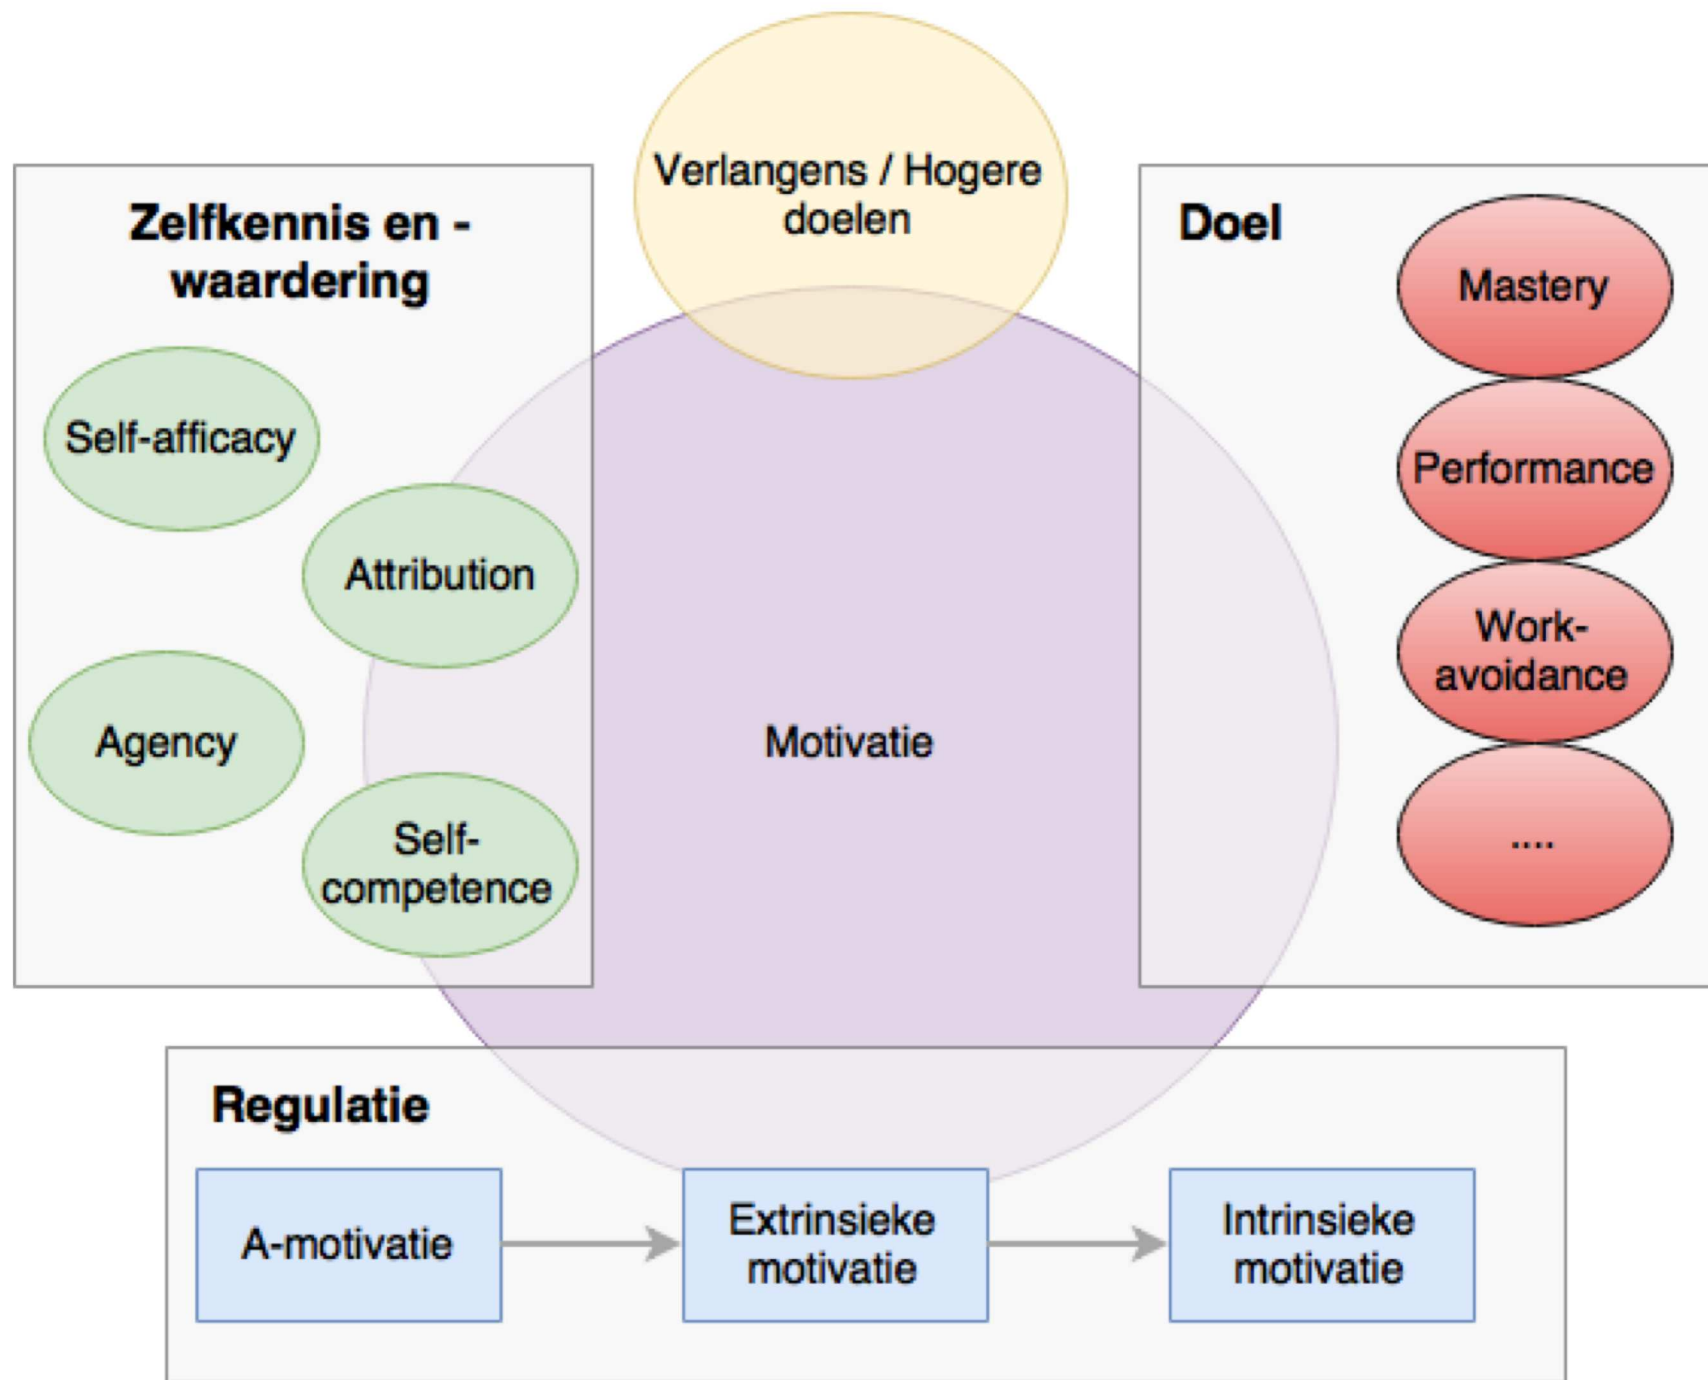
Verlangens / Hogere doelen

Zelfkennis en -waardering

Self-afficacy

Attribution

Agency

Self-competence

Motivatie

Doel

Mastery

Performance

Work-avoidance

....

Regulatie

A-motivatie

Extrinsieke motivatie

Intrinsieke motivatie